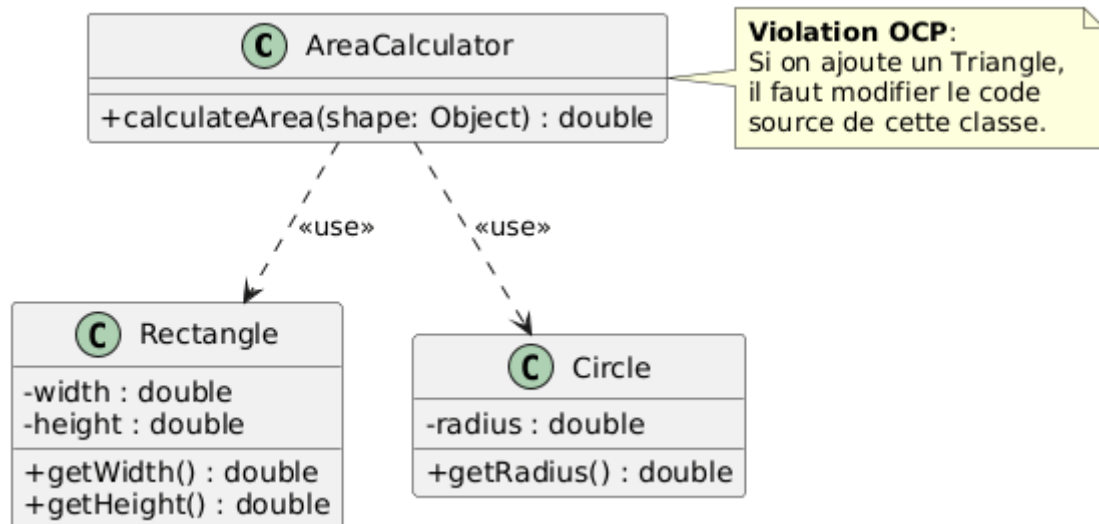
C AreaCalculator
+calculateArea(shape: Object) : double

**Violation OCP**:
Si on ajoute un Triangle, il faut modifier le code source de cette classe.

«use»

«use»

C Rectangle
-width : double
-height : double
+getWidth() : double
+getHeight() : double

C Circle
-radius : double
+getRadius() : double